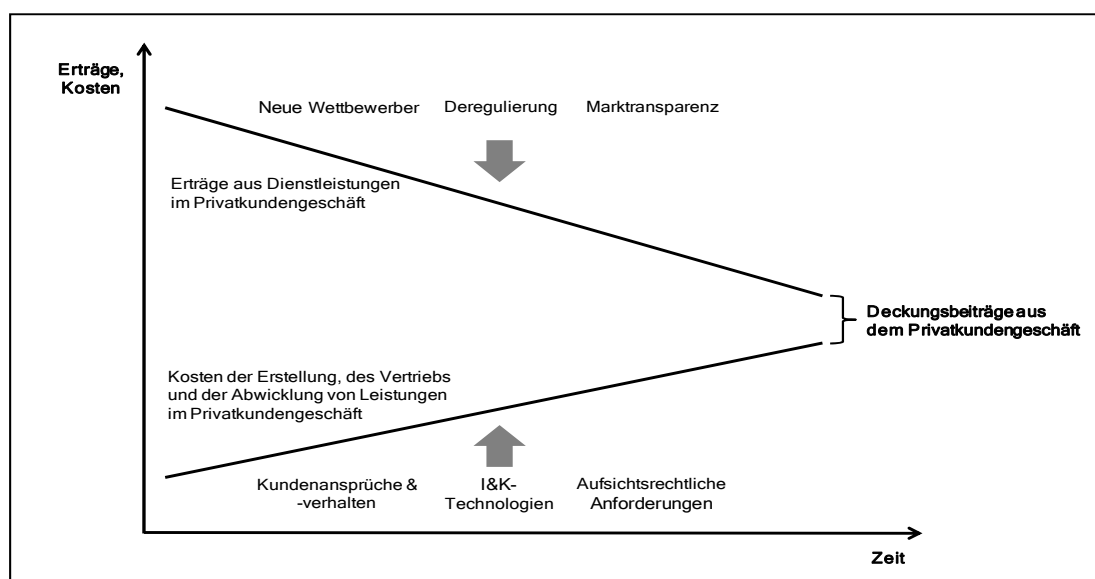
Erträge, Kosten

Neue Wettbewerber Deregulierung Marktransparenz

Erträge aus Dienstleistungen im Privatkundengeschäft

Deckungsbeiträge aus dem Privatkundengeschäft

Kosten der Erstellung, des Vertriebs und der Abwicklung von Leistungen im Privatkundengeschäft

Kundenansprüche & -verhalten

I&K-Technologien

Aufsichtsrechtliche Anforderungen

Zeit